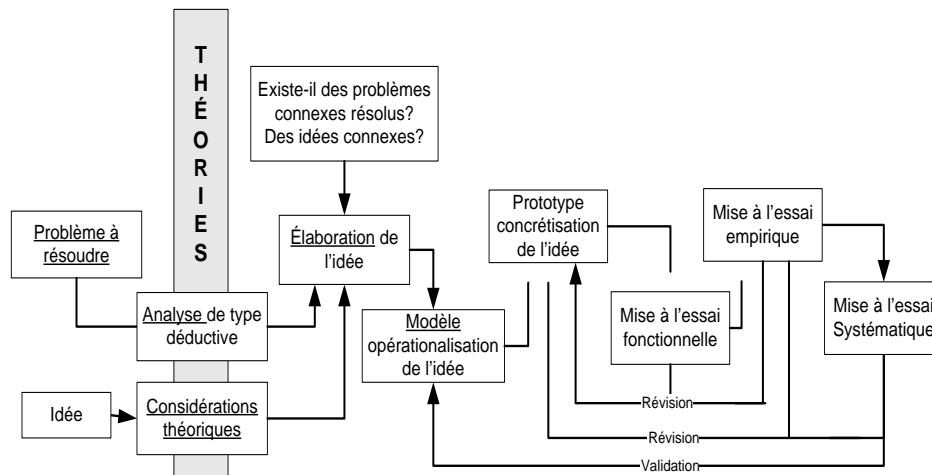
THÉORIES

Existe-il des problèmes connexes résolus? Des idées connexes?

Problème à résoudre

Élaboration de l'idée

Prototype concrétisation de l'idée

Mise à l'essai empirique

Analyse de type déductive

Modèle opérationalisation de l'idée

Mise à l'essai fonctionnelle

Mise à l'essai Systématique

Idée

Considérations théoriques

Révision

Révision

Validation